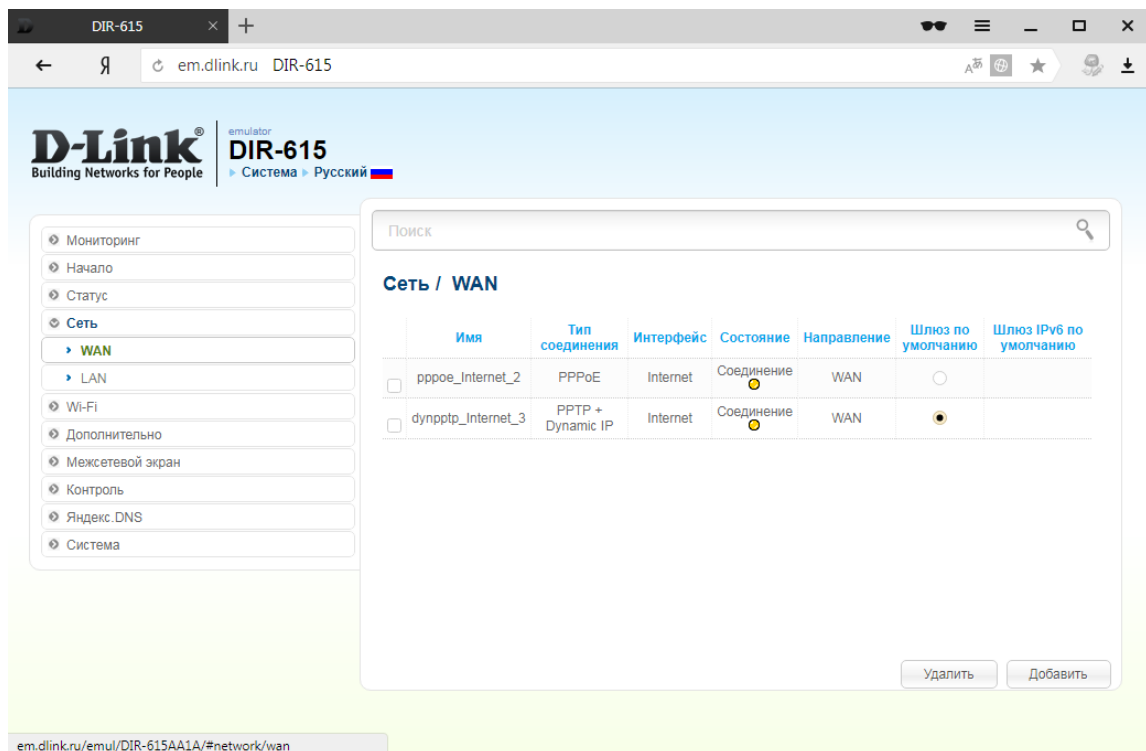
DIR-615

Я em.dlink.ru DIR-615

D-Link®
Building Networks for People

emulator
DIR-615
Система Русский

Мониторинг
Начало
Статус
Сеть
WAN
LAN
Wi-Fi
Дополнительно
Межсетевой экран
Контроль
Яндекс.DNS
Система

Поиск

Сеть / WAN

| | Имя | Тип соединения | Интерфейс | Состояние | Направление | Шлюз по умолчанию | Шлюз IPv6 по умолчанию |
|---|---|---|---|---|---|---|---|
| | pppoe_Internet_2 | PPPoE | Internet | Соединение | WAN | | |
| | dynpptp_Internet_3 | PPTP + Dynamic IP | Internet | Соединение | WAN | | |

Удалить Добавить

em.dlink.ru/emul/DIR-615AA1A/#network/wan